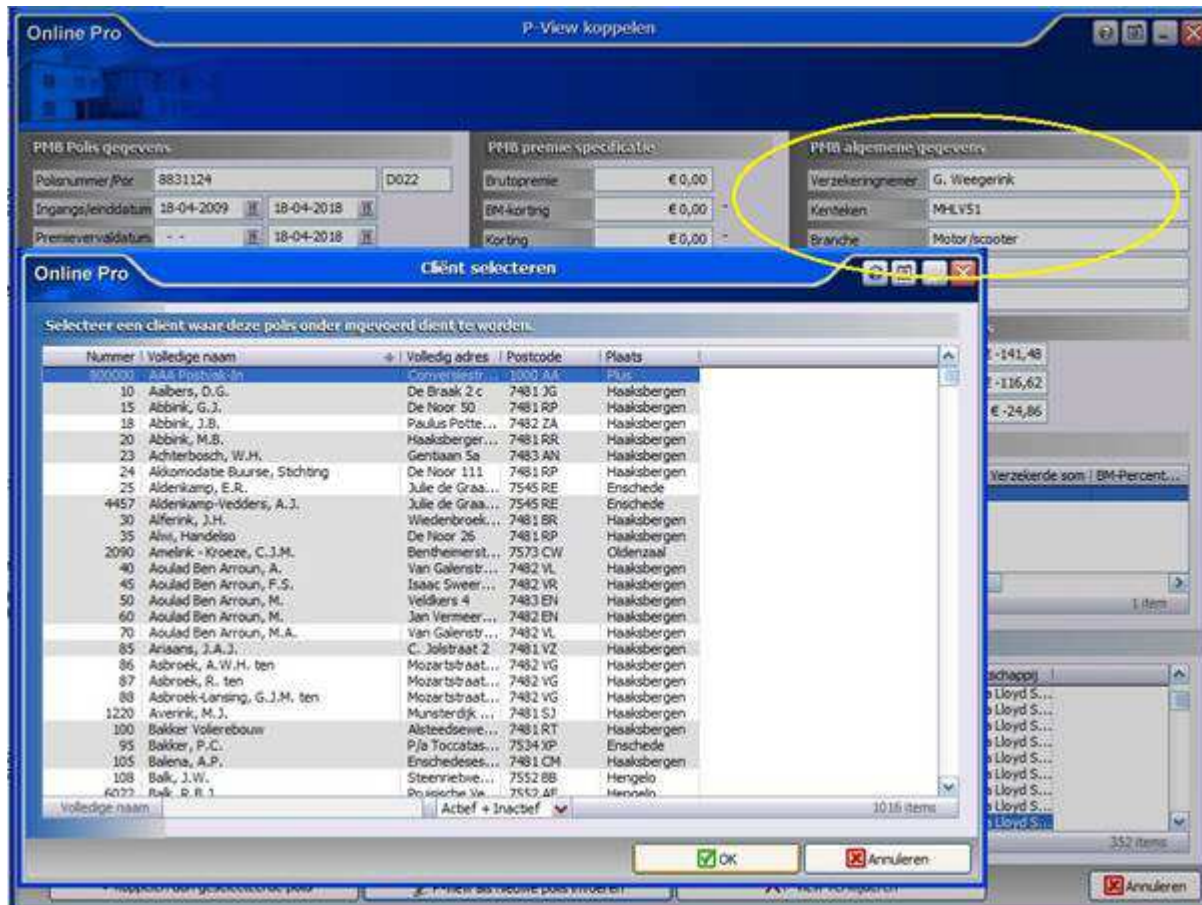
Online Pro

P-View koppelen

PMB Polis gegevens

Polisnummer/Por 8831124 D022

Ingangs/einddatum 18-04-2009 18-04-2018

Premievervaldatum - - 18-04-2018

PMB premie specificatie

Brutopremie €0,00

BM-korting €0,00

Korting €0,00

PMB algemene gegevens

Verzekeringnemer G. Weegerink

Kenteken MHLV51

Branche Motor/scooter

€ -141,48

€ -116,62

€ -24,86

Verzekerde som | BM-Percent...

1 item

schappij

Lloyd S...

Lloyd S...

Lloyd S...

Lloyd S...

Lloyd S...

Lloyd S...

Lloyd S...

Lloyd S...

352 items

Annuleren

Online Pro

Cliënt selecteren

Selecteer een client waar deze polis onder ingevoerd dient te worden.

| Nummer | Volledige naam | Volledig adres | Postcode | Plaats |
|---|---|---|---|---|
| 800000 | AAA Postvak-In | Convenientstr... | 1000 AA | Plus |
| 10 | Aalbers, D.G. | De Braak 2 c | 7481 JG | Haaksbergen |
| 15 | Abbink, G.J. | De Noor 50 | 7481 RP | Haaksbergen |
| 18 | Abbink, J.B. | Paulus Potte... | 7482 ZA | Haaksbergen |
| 20 | Abbink, M.B. | Haaksberger... | 7481 RR | Haaksbergen |
| 23 | Achterbosch, W.H. | Gentiaan 5a | 7483 AN | Haaksbergen |
| 24 | Akkomodatie Buurse, Stichting | De Noor 111 | 7481 RP | Haaksbergen |
| 25 | Aldenkamp, E.R. | Julie de Graa... | 7545 RE | Enschede |
| 4457 | Aldenkamp-Vedders, A.J. | Julie de Graa... | 7545 RE | Enschede |
| 30 | Alferink, J.H. | Wiedenbroek... | 7481 BR | Haaksbergen |
| 35 | Alwi, Handelso | De Noor 26 | 7481 RP | Haaksbergen |
| 2090 | Amelink - Kroeze, C.J.M. | Bentheimerst... | 7573 CW | Oldenzaal |
| 40 | Aoulad Ben Arroun, A. | Van Galenstr... | 7482 VL | Haaksbergen |
| 45 | Aoulad Ben Arroun, F.S. | Isaac Sweer... | 7482 VR | Haaksbergen |
| 50 | Aoulad Ben Arroun, M. | Veldkers 4 | 7483 EN | Haaksbergen |
| 60 | Aoulad Ben Arroun, M. | Jan Vermeer... | 7482 EN | Haaksbergen |
| 70 | Aoulad Ben Arroun, M.A. | Van Galenstr... | 7482 VL | Haaksbergen |
| 85 | Ariaans, J.A.J. | C. Jolstraat 2 | 7481 VZ | Haaksbergen |
| 86 | Asbroek, A.W.H. ten | Mozartstraat... | 7482 VG | Haaksbergen |
| 87 | Asbroek, R. ten | Mozartstraat... | 7482 VG | Haaksbergen |
| 88 | Asbroek-Lansing, G.J.M. ten | Mozartstraat... | 7482 VG | Haaksbergen |
| 1220 | Averink, M.J. | Munsterdijk ... | 7481 SJ | Haaksbergen |
| 100 | Bakker Volierebouw | Alsteedsewe... | 7481 RT | Haaksbergen |
| 95 | Bakker, P.C. | P/a Toccatas... | 7534 XP | Enschede |
| 105 | Balena, A.P. | Enschedeses... | 7481 CM | Haaksbergen |
| 108 | Balk, J.W. | Steenrietwe... | 7552 BB | Hengelo |
| 6022 | Balk, R.B.J. | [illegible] | 7552 AE | Hengelo |

Volledige naam | Actief + Inactief | 1016 items

OK | Annuleren